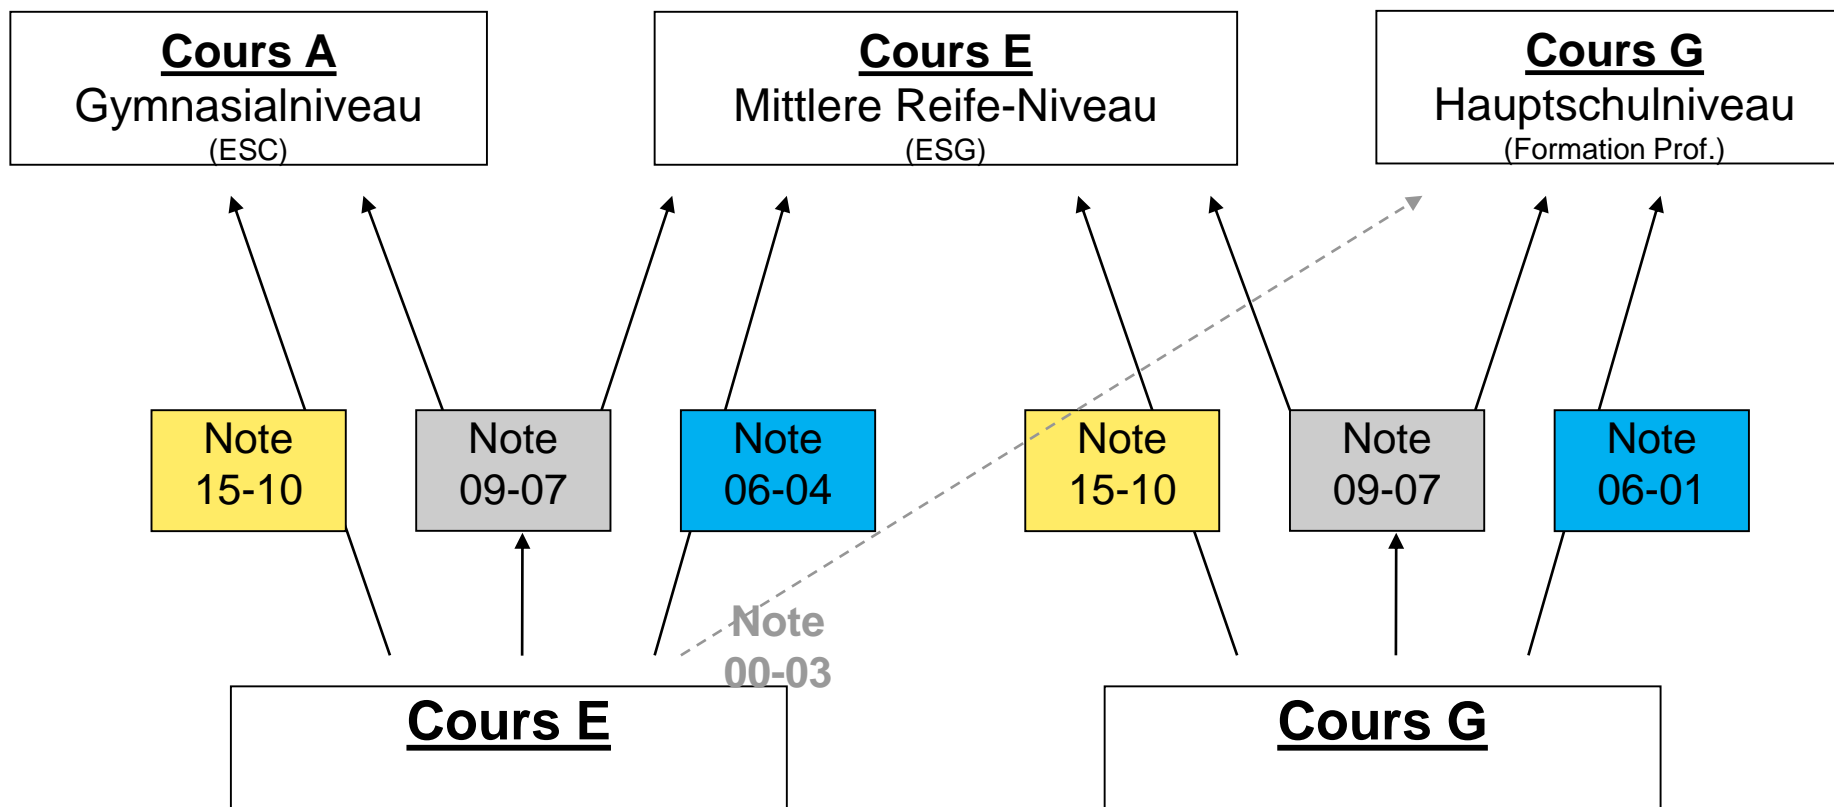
Cours A
Gymnasialniveau
(ESC)

Cours E
Mittlere Reife-Niveau
(ESG)

Cours G
Hauptschulniveau
(Formation Prof.)

Note
15-10

Note
09-07

Note
06-04

Note
15-10

Note
09-07

Note
06-01

Note
00-03

Cours E

Cours G